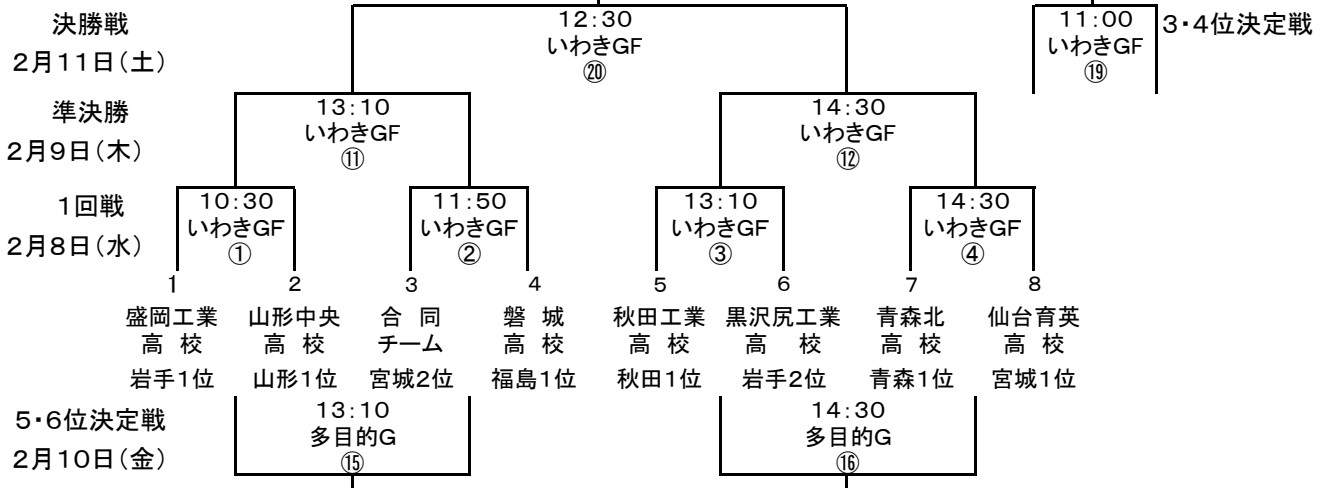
決勝戦
2月11日(土)

12:30
いわきGF
⑳

11:00
いわきGF
⑲

3・4位決定戦

準決勝
2月9日(木)

13:10
いわきGF
⑪

14:30
いわきGF
⑫

1回戦
2月8日(水)

10:30
いわきGF
①

11:50
いわきGF
②

13:10
いわきGF
③

14:30
いわきGF
④

1
盛岡工業
高 校
岩手1位

2
山形中央
高 校
山形1位

3
合 同
チーム
宮城2位

4
磐 城
高 校
福島1位

5
秋田工業
高 校
秋田1位

6
黒沢尻工業
高 校
岩手2位

7
青森北
高 校
青森1位

8
仙台育英
高 校
宮城1位

5・6位決定戦
2月10日(金)

13:10
多目的G
⑮

14:30
多目的G
⑯